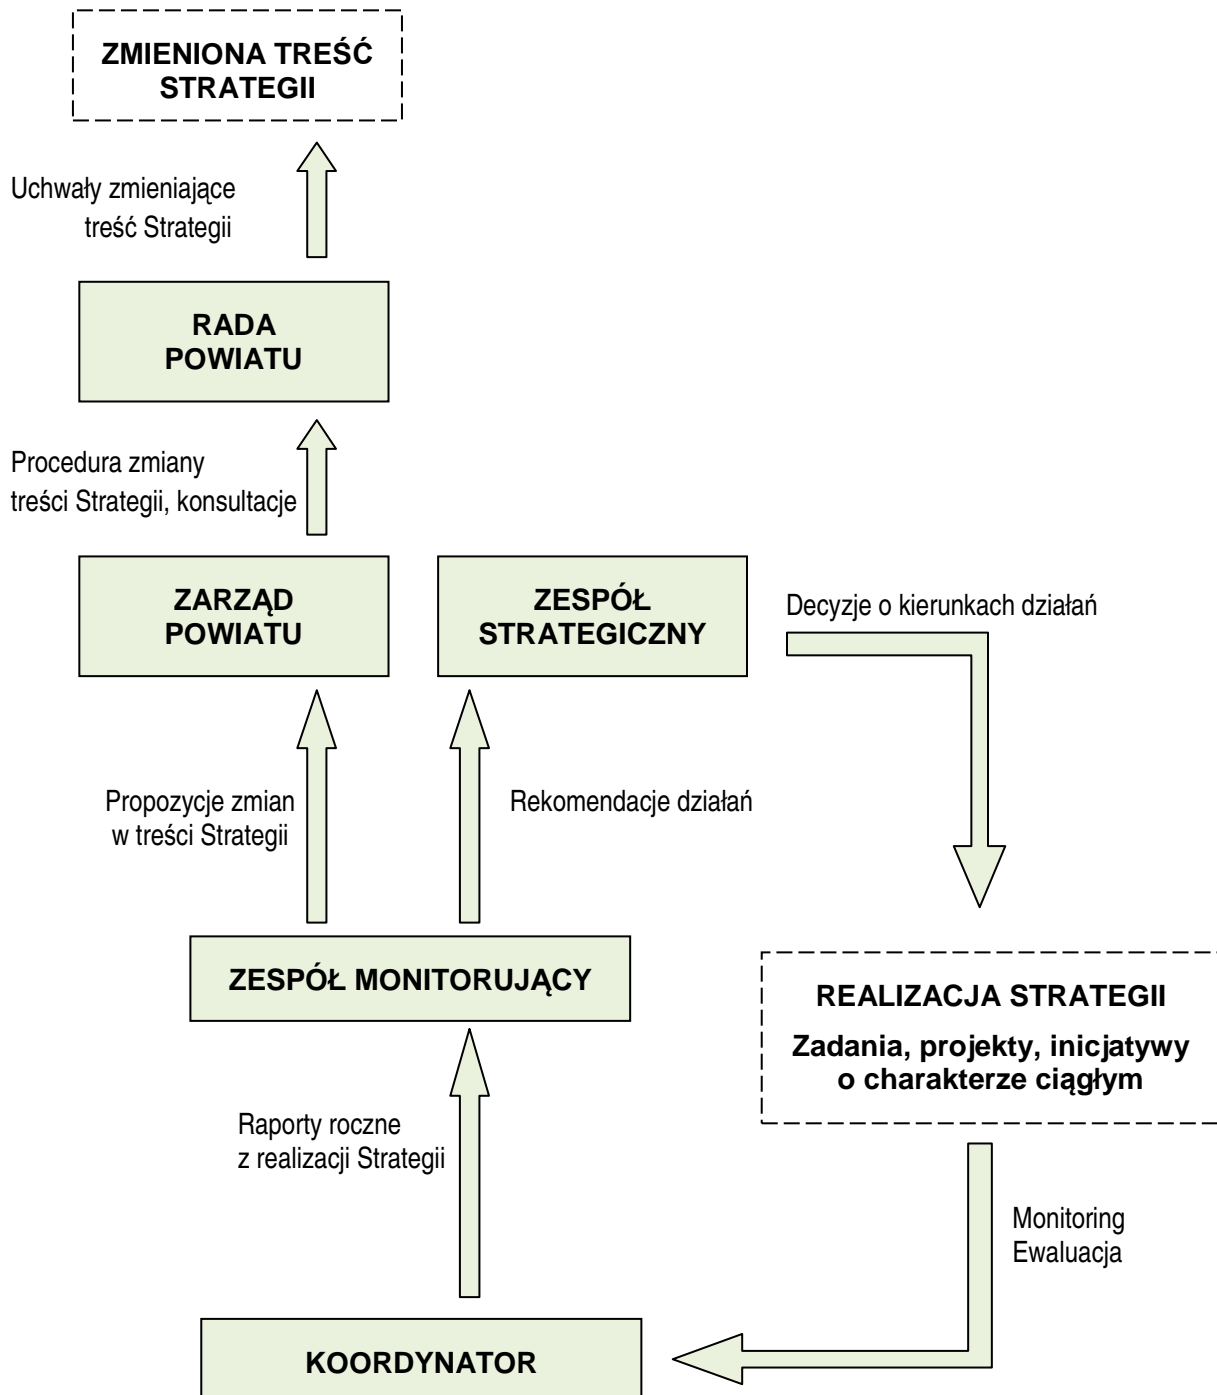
ZMIENIONA TREŚĆ STRATEGII

Uchwały zmieniające treść Strategii

RADA POWIATU

Procedura zmiany treści Strategii, konsultacje

ZARZĄD POWIATU

ZESPÓŁ STRATEGICZNY

Decyzje o kierunkach działań

Propozycje zmian w treści Strategii

Rekomendacje działań

ZESPÓŁ MONITORUJĄCY

REALIZACJA STRATEGII

Zadania, projekty, inicjatywy o charakterze ciągłym

Raporty roczne z realizacji Strategii

Monitoring Ewaluacja

KOORDYNATOR